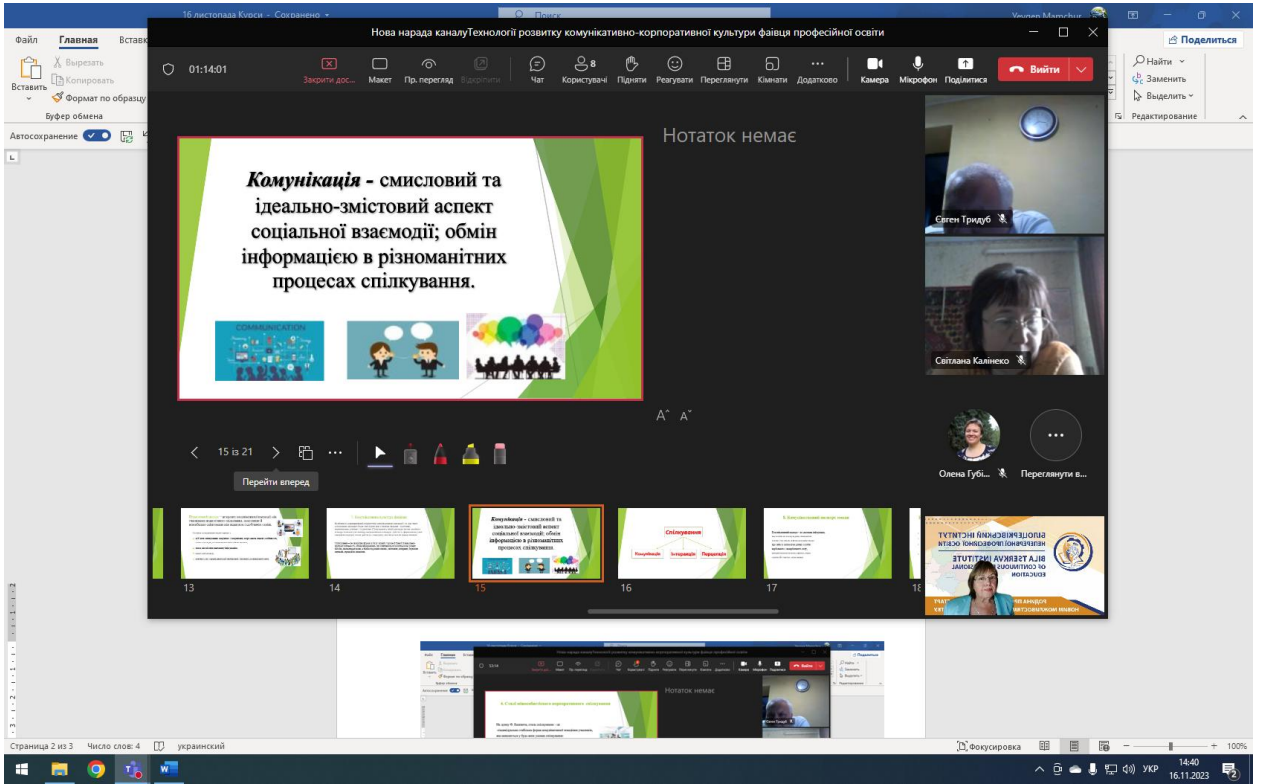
16 листопада Курси - Сохранено
Поиск
Yevgen Mamchur

Файл
Главная
Вставка
Вырезать
Копировать
Вставить
Формат по образцу
Буфер обмена
Автосохранение

Поделиться
Найти
Заменить
Выделить
Редактирование

Нова нарада каналуТехнології розвитку комунікативно-корпоративної культури фаівця професійної освіти

01:14:01
Закрити дос...
Макет
Пр. перегляд
Відкріпити
Чат
8
Користувачі
Підняти
Реагувати
Переглянути
Кімнати
Додатково
Камера
Мікрофон
Поділитися
Вийти

***Комунікація*** - смисловий та ідеально-змістовий аспект соціальної взаємодії; обмін інформацією в різноманітних процесах спілкування.

COMMUNICATION

Нотаток немає

Євген Тридуб
Світлана Калінеко
Олена Губі...
Переглянути в...

15 із 21
Перейти вперед

Спілкування
Комунікація
Інтеракція
Перцепція

13
14
15
16
17
18

БІЛОЦЕРКІВСЬКИЙ ІНСТИТУТ НЕПЕРЕРВНОЇ ПРОФЕСІЙНОЇ ОСВІТИ
BILA TSERKVA INSTITUTE OF CONTINUOUS PROFESSIONAL EDUCATION

Нотаток немає

Страница 2 из 3
Число слов: 4
украинский
Фокусировка
100%
УКР
14:40
16.11.2023